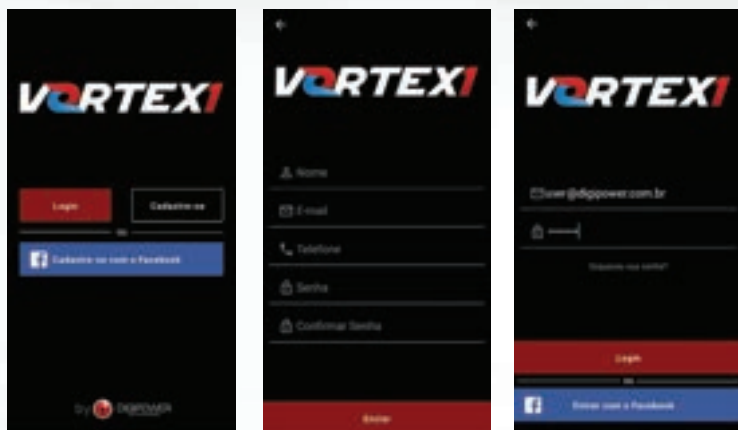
VORTEX1

Login

Cadastre-se

ou

Cadastre-se com o Facebook

by DIGIPOWER

VORTEX1

Nome

E-mail

Telefone

Senha

Confirmar Senha

Enviar

VORTEX1

user@digipower.com.br

Esqueceu sua senha?

Login

ou

Entrar com o Facebook